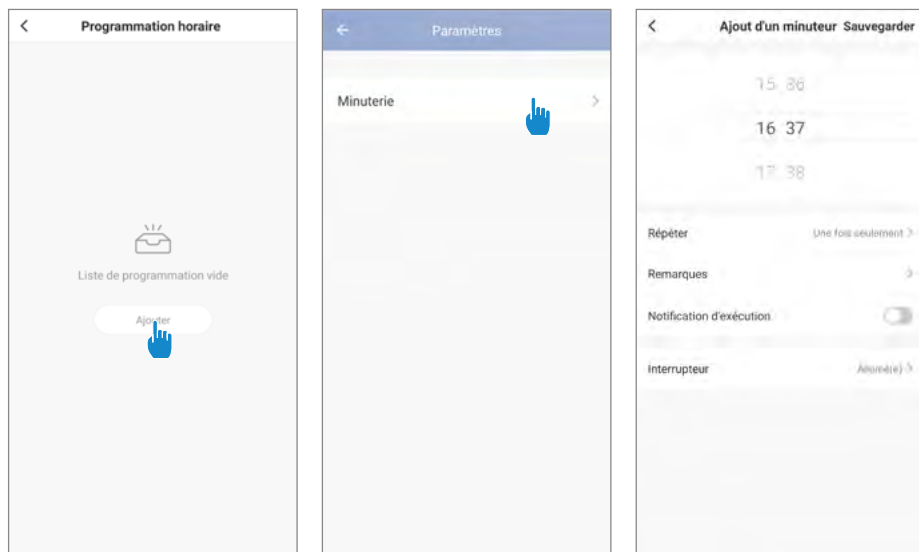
<
Programmation horaire

Liste de programmation vide

Ajouter

←
Paramètres

Minuterie
>

<
Ajout d'un minuteur
Sauvegarder

15 36
16 37
17 38

Répéter
Une fois seulement >

Remarques
>

Notification d'exécution

Interrupteur
Allumé(e) >